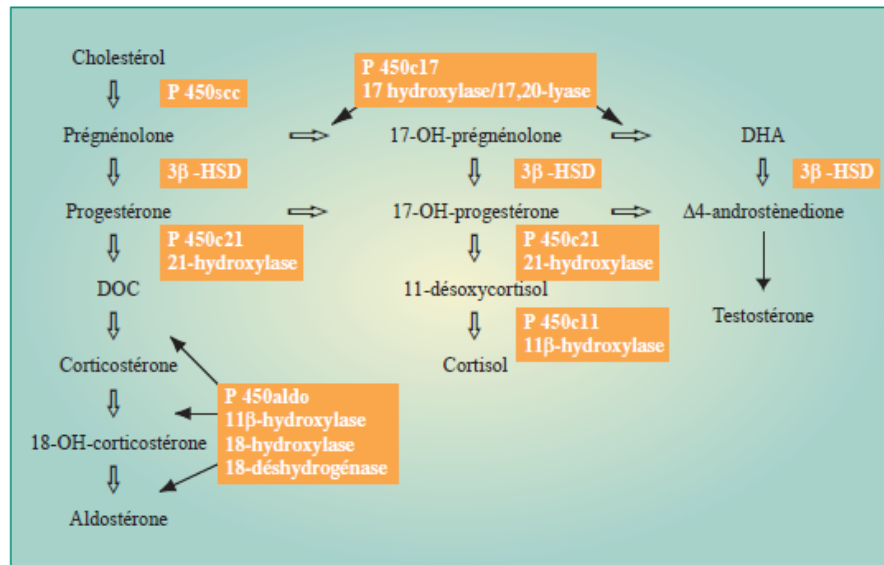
Cholestérol

P 450scc

P 450c17
17 hydroxylase/17,20-lyase

Prégnénolone

17-OH-prégnénolone

DHA

3β -HSD

3β -HSD

3β -HSD

Progestérone

17-OH-progestérone

Δ4-androstènedione

P 450c21
21-hydroxylase

P 450c21
21-hydroxylase

DOC

11-désoxycortisol

Testostérone

P 450c11
11β-hydroxylase

Corticostérone

Cortisol

P 450aldo
11β-hydroxylase
18-hydroxylase
18-déshydrogénase

18-OH-corticostérone

Aldostérone